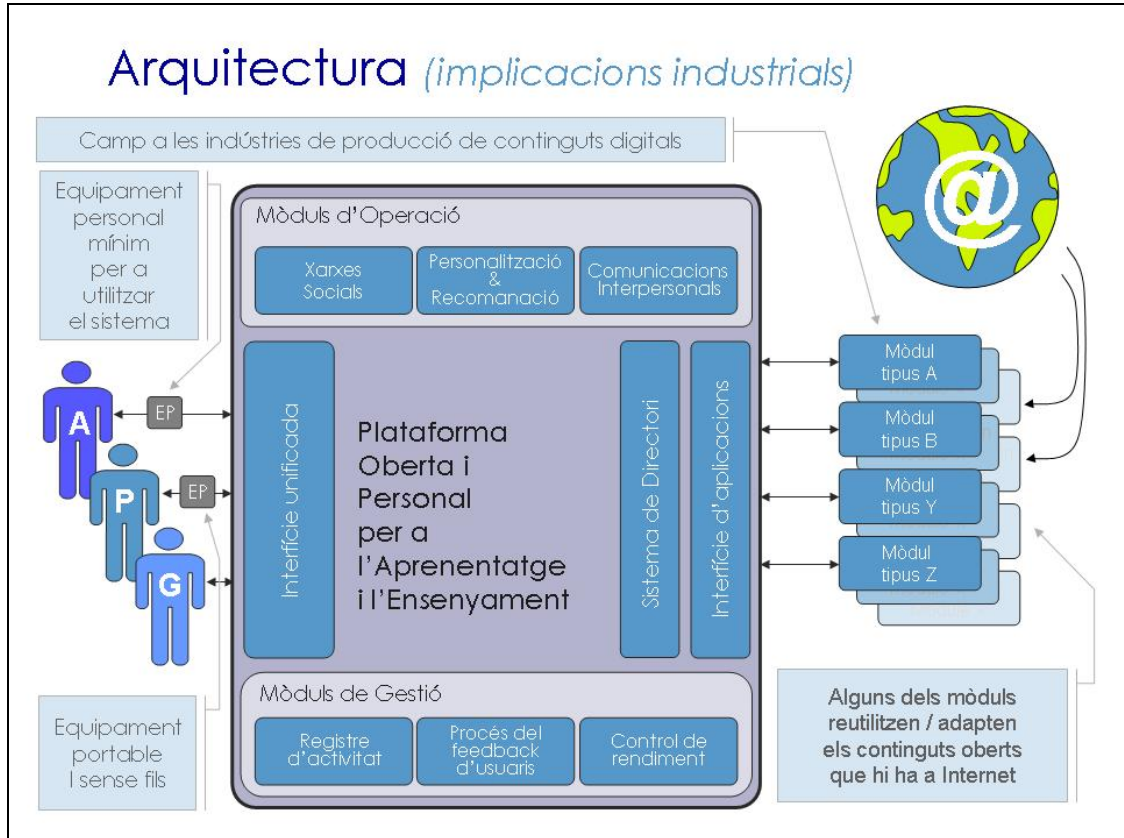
Arquitectura (implicacions industrials)

Camp a les indústries de producció de continguts digitals

Equipament personal mínim per a utilitzar el sistema

A
EP
P
EP
G

Equipament portable I sense fils

Mòduls d'Operació

Xarxes Socials

Personalització & Recomanació

Comunicacions Interpersonals

Interfície unificada

Plataforma Oberta i Personal per a l'Aprenentatge i l'Ensenyament

Sistema de Directori

Interfície d'aplicacions

Mòduls de Gestió

Registre d'activitat

Procés del feedback d'usuaris

Control de rendiment

@

Mòdul tipus A
Mòdul tipus B
Mòdul tipus Y
Mòdul tipus Z

Alguns dels mòduls reutilitzen / adapten els continguts oberts que hi ha a Internet